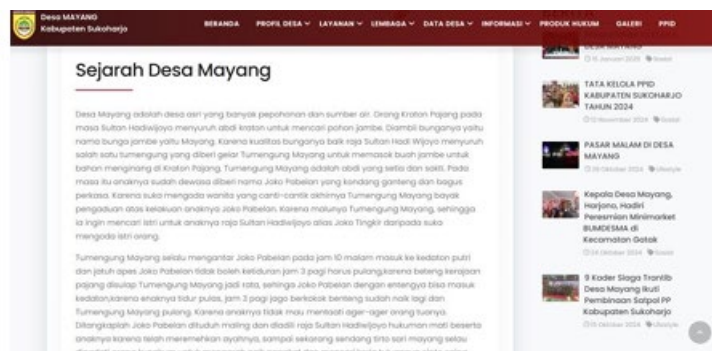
Desa MAYANG
Kabupaten Sukoharjo

BERANDA PROFIL DESA ∨ LAYANAN ∨ LEMBAGA ∨ DATA DESA ∨ INFORMASI ∨ PRODUK HUKUM GALERI PPID

Sejarah Desa Mayang

Desa Mayang adalah desa asri yang banyak pepohonan dan sumber air. Orang Kraton Pajang pada masa Sultan Hadiwijoyo menyuruh abdi kraton untuk mencari pohon jambe. Diambil bunganya yaitu nama bunga jambe yaitu Mayang. Karena kualitas bunganya baik raja Sultan Hadi Wijoyo menyuruh salah satu tumenggung yang diberi gelar Tumenggung Mayang untuk memasok buah jambe untuk bahan menginang di Kraton Pajang. Tumenggung Mayang adalah abdi yang setia dan sakti. Pada masa itu anaknya sudah dewasa diberi nama Joko Pabelan yang kondang ganteng dan bagus perkasa. Karena suka mengoda wanita yang canti-cantik akhirnya Tumenggung Mayang bayak pengaduan atas kelakuan anaknya Joko Pabelan. Karena malunya Tumenggung Mayang, sehingga ia ingin mencari istri untuk anaknya raja Sultan Hadiwijoyo alias Joko Tingkir daripada suka mengoda istri orang.

Tumenggung Mayang selalu mengantar Joko Pabelan pada jam 10 malam masuk ke kedaton putri dan jatuh apes Joko Pabelan tidak boleh keliduran jam 3 pagi harus pulang,karena beteng kerajaan pajang disuruh Tumenggung Mayang jadi rata, sehingga Joko Pabelan dengan entengya bisa masuk kedaton,karena anaknya tidur pulas, jam 3 pagi jago berkokok benteng sudah naik lagi dan Tumenggung Mayang pulang. Karena anaknya tidak mau mentaati ager-ager orang tuanya. Ditangkaplah Joko Pabelan dituduh maling dan diadili raja Sultan Hadiwijoyo hukuman mati beserta anaknya karena telah menemehkan ayahnya, sampai sekarang sendang tirto sari mayang selau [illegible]

DESA MAYANG
15 Januari 2025 Berita

TATA KELOLA PPID KABUPATEN SUKOHARJO TAHUN 2024
13 November 2024 Berita

PASAR MALAM DI DESA MAYANG
28 Oktober 2024 Lifestyle

Kepala Desa Mayang, Harjono, Hadiri Peresmian Minimarket BUMDESMA di Kecamatan Gatak
24 Oktober 2024 Berita

9 Kader Siaga Trantib Desa Mayang Ikuti Pembinaan Satpol PP Kabupaten Sukoharjo
15 Oktober 2024 Lifestyle